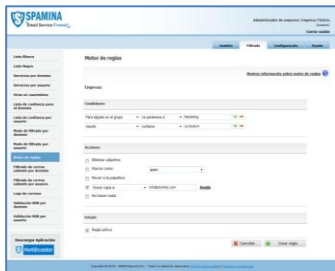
SPAMINA Cloud Service Firewall

Administrador de empresa: Empresa Prueba
Cerrar sesión

Gestión | Filtrado | Configuración | Ayuda

Lista Blanca
Lista Negra
Servicios por dominio
Servicios por usuario
Virus en cuarentena
Lista de confianza para el dominio
Lista de confianza por usuario
Modo de filtrado por dominio
Modo de filtrado por usuario
Motor de reglas
Filtrado de correo saliente por dominio
Filtrado de correo saliente por usuario
Logs de correos
Validación MX por dominio
Validación MX por usuario

Descargue Aplicación
Notificador

Motor de reglas

Mostrar información sobre motor de reglas

Empresa:

Condiciones

Para alguien en el grupo | no pertenece a | Marketing
Asunto | contiene | currículum

Acciones

Eliminar adjuntos
Marcar como | spam
Mover a Excepciones
Enviar copia a | info@dominio.com | Añadir
No hacer nada

Estado

Regla activa

Cancelar | Crear regla

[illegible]